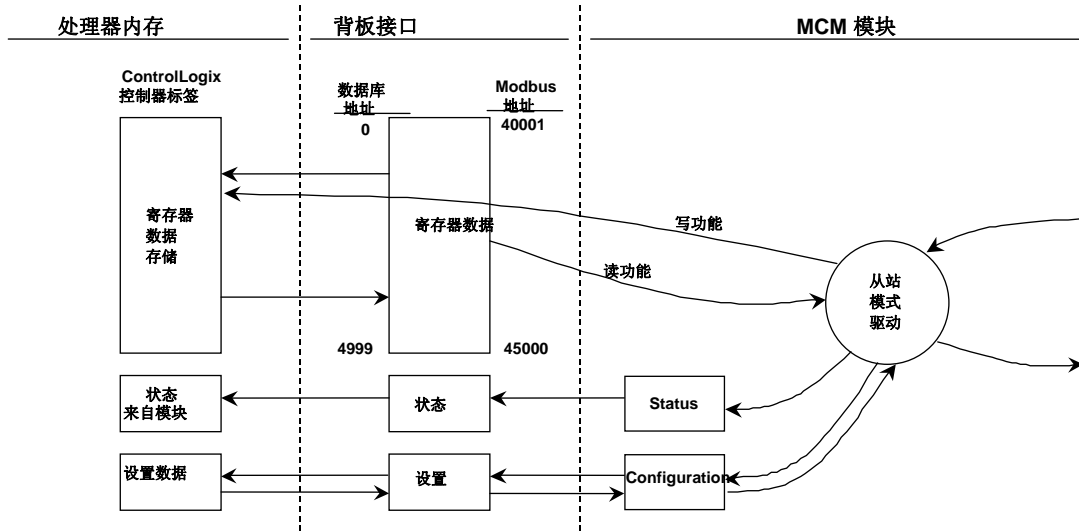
处理器内存

背板接口

MCM 模块

ControlLogix 控制器标签

数据库地址

Modbus 地址

0

40001

寄存器数据存储

寄存器数据

写功能

读功能

从站模式驱动

4999

45000

状态来自模块

状态

Status

设置数据

设置

Configuration